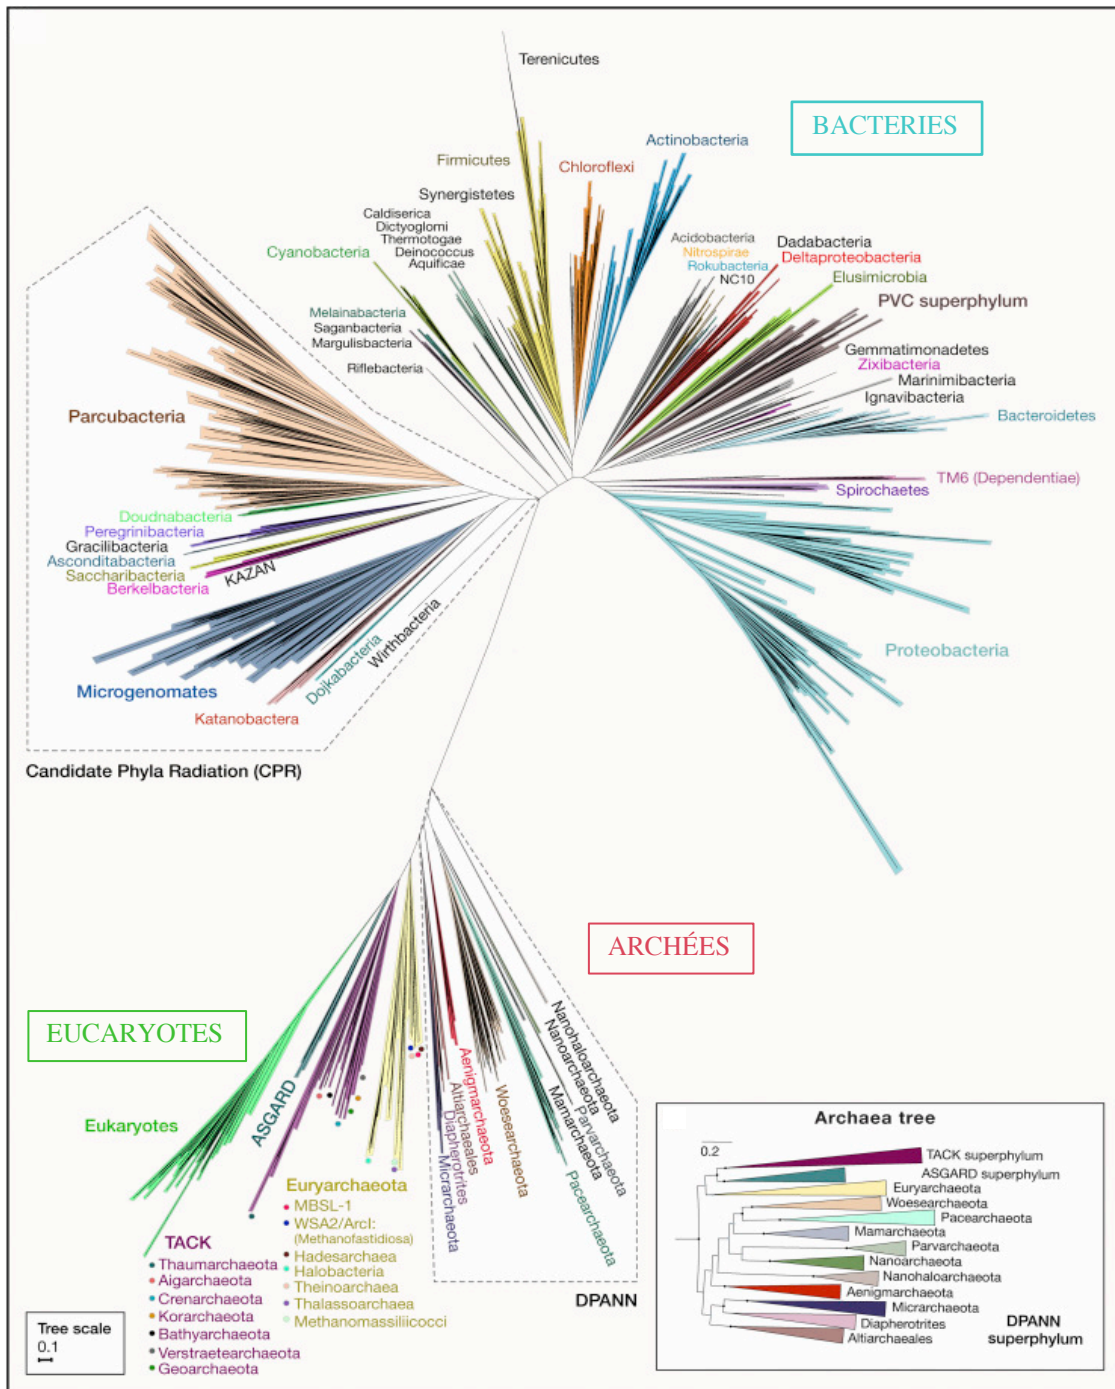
BACTERIES

Terenicutes
Firmicutes
Chloroflexi
Actinobacteria
Synergistetes
Caldiserica
Dictyoglomi
Thermotogae
Deinococcus
Aquificae
Cyanobacteria
Acidobacteria
Nitrospirae
Rokubacteria
NC10
Dadabacteria
Deltaproteobacteria
Elusimicrobia
PVC superphylum
Melainabacteria
Saganbacteria
Margulisbacteria
Riflebacteria
Gemmatimonadetes
Zixibacteria
Marinimibacteria
Ignavibacteria
Bacteroidetes
Parcubacteria
TM6 (Dependentiae)
Spirochaetes
Doudnabacteria
Peregrinibacteria
Gracilibacteria
Asconditabacteria
Saccharibacteria
Berkelbacteria
KAZAN
Wirthbacteria
Dojkabacteria
Microgenomates
Katanobacteria
Proteobacteria
Candidate Phyla Radiation (CPR)

ARCHÉES

EUCARYOTES

Eukaryotes
ASGARD
Nanohaloarchaeota
Nanoarchaeota
Parvarchaeota
Mamarchaeota
Woesearchaeota
Aenigmarchaeota
Altiarchaeales
Diapherotrites
Micrarchaeota
Pacearchaeota
Euryarchaeota
• MBSL-1
• WSA2/ArcI: (Methanofastidiosa)
• Hadesarchaea
• Halobacteria
• Theinoarchaea
• Thalassoarchaea
• Methanomassiliicocci
TACK
• Thaumarchaeota
• Aigarchaeota
• Crenarchaeota
• Korarchaeota
• Bathyarchaeota
• Verstraetearchaeota
• Geoarchaeota
DPANN
Tree scale
0.1

Archaea tree
0.2
TACK superphylum
ASGARD superphylum
Euryarchaeota
Woesearchaeota
Pacearchaeota
Mamarchaeota
Parvarchaeota
Nanoarchaeota
Nanohaloarchaeota
Aenigmarchaeota
Micrarchaeota
Diapherotrites
Altiarchaeales
DPANN superphylum